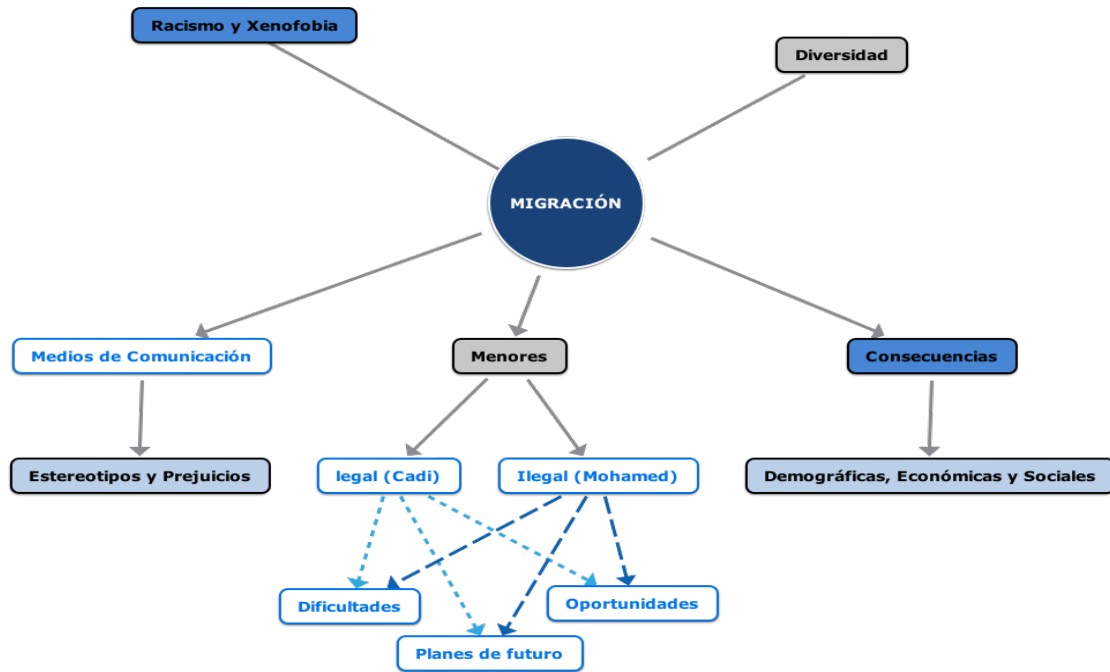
Racismo y Xenofobia

Diversidad

MIGRACIÓN

Medios de Comunicación

Menores

Consecuencias

Estereotipos y Prejuicios

legal (Cadi)

Ilegal (Mohamed)

Demográficas, Económicas y Sociales

Dificultades

Oportunidades

Planes de futuro